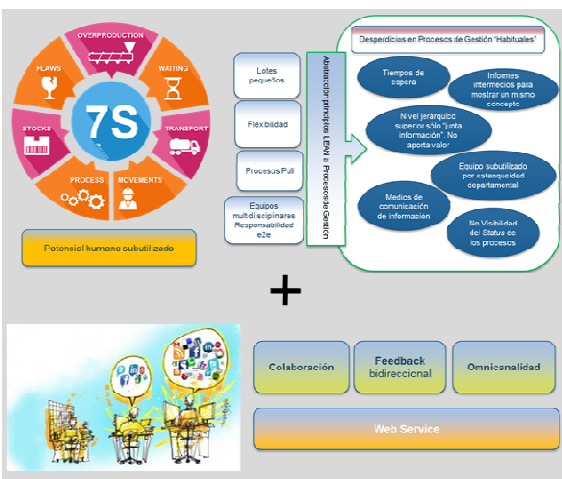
OVERPRODUCTION
WAITING
TRANSPORT
MOVEMENTS
PROCESS
STOCKS
FLAWS
7S

Potencial humano subutilizado

Lotes pequeños
Flexibilidad
Procesos Pull
Equipos multidisciplinares Responsabilidad e2e

Aplicación principios LEAN a Procesos de Gestión

Desperdicios en Procesos de Gestión "Habituales"

Tiempos de espera
Informes intermedios para mostrar un mismo concepto
Nivel jerárquico superior sólo "junta información". No aporta valor
Equipo subutilizado por estanqueidad departamental
Medios de comunicación de información
No Visibilidad del Status de los procesos

+

Colaboración
Feedback bidireccional
Omnicanalidad
Web Service